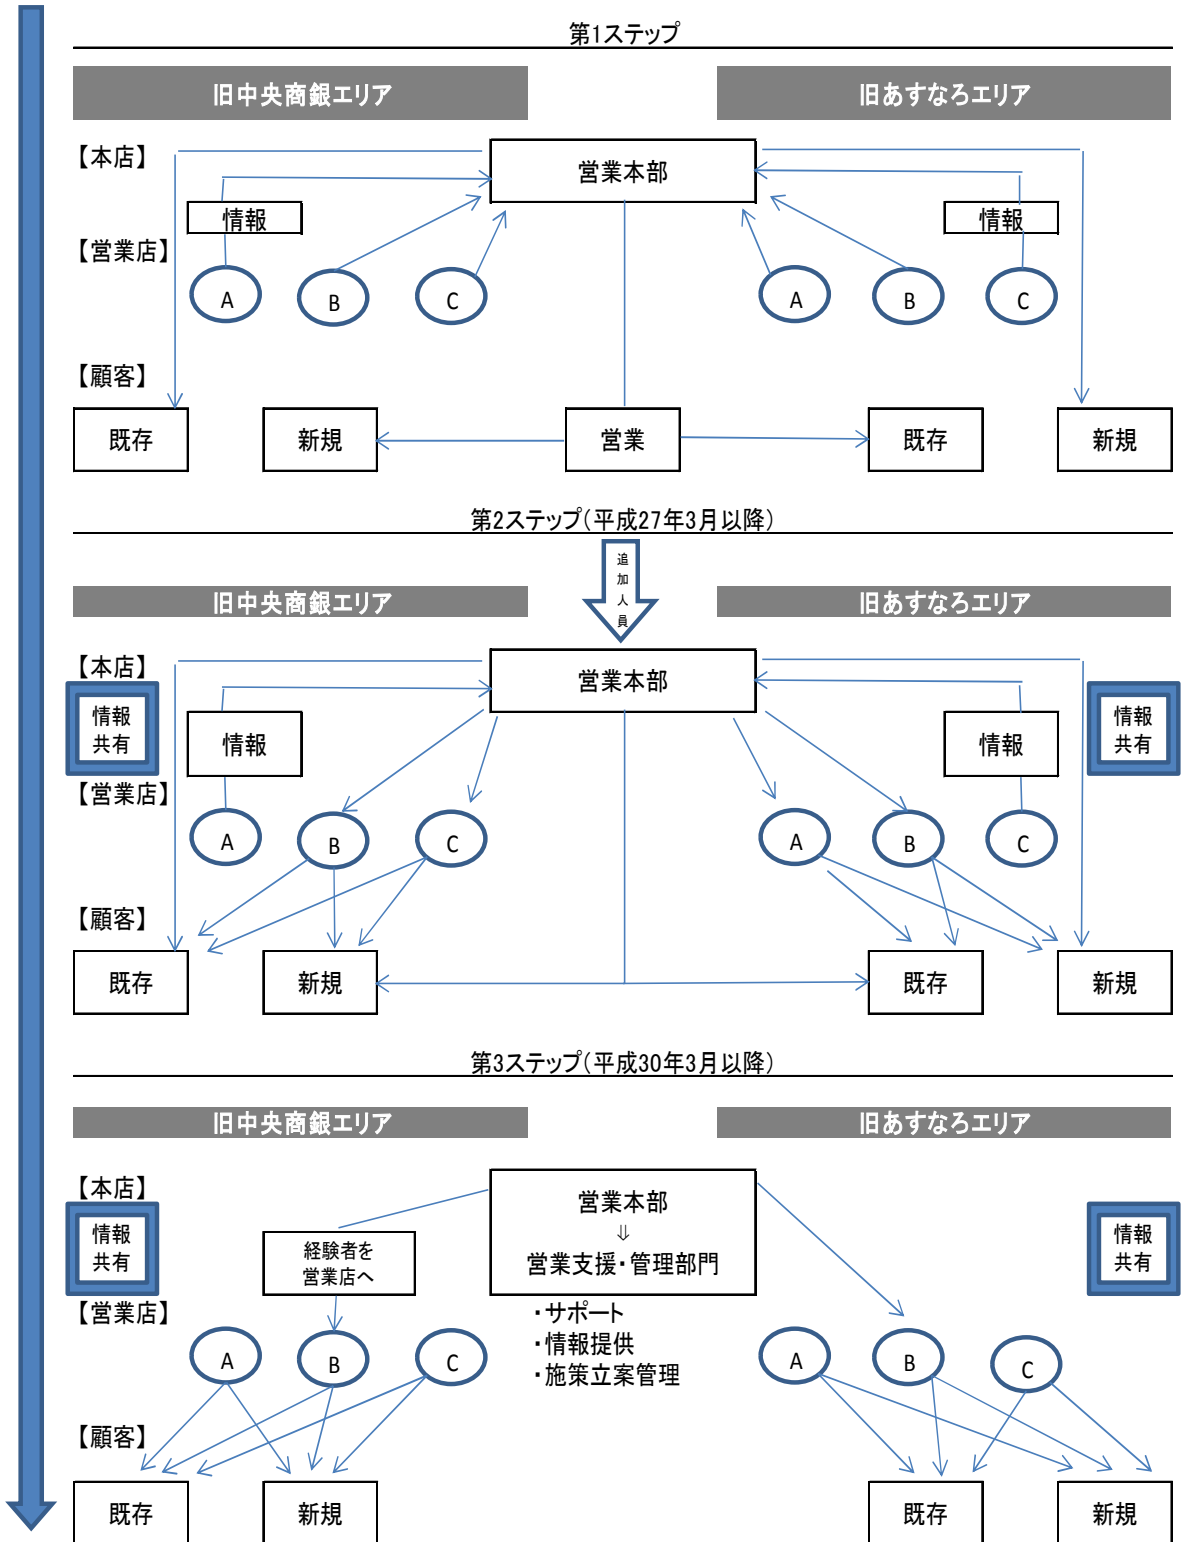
第1ステップ

旧中央商銀エリア

旧あすなろエリア

【本店】

営業本部

情報

情報

【営業店】

A

B

C

A

B

C

【顧客】

既存

新規

営業

既存

新規

第2ステップ(平成27年3月以降)

追加人員

旧中央商銀エリア

旧あすなろエリア

【本店】

営業本部

情報共有

情報

情報

情報共有

【営業店】

A

B

C

A

B

C

【顧客】

既存

新規

既存

新規

第3ステップ(平成30年3月以降)

旧中央商銀エリア

旧あすなろエリア

【本店】

営業本部
⇓
営業支援・管理部門

情報共有

経験者を営業店へ

情報共有

【営業店】

・サポート
・情報提供
・施策立案管理

A

B

C

A

B

C

【顧客】

既存

新規

既存

新規